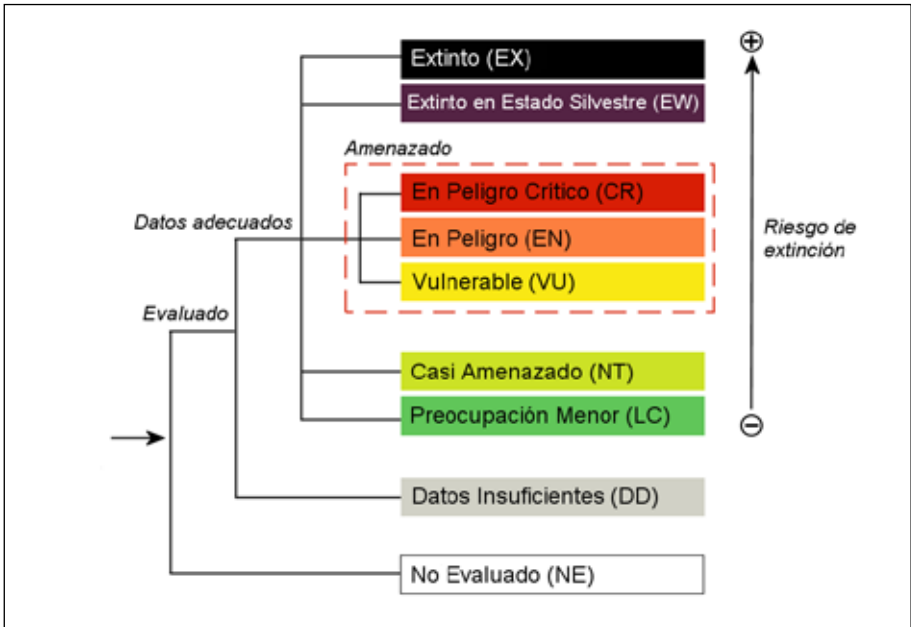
Extinto (EX)

Extinto en Estado Silvestre (EW)

Amenazado

En Peligro Crítico (CR)

En Peligro (EN)

Vulnerable (VU)

Datos adecuados

Evaluado

Casi Amenazado (NT)

Preocupación Menor (LC)

Datos Insuficientes (DD)

No Evaluado (NE)

⊕

Riesgo de extinción

⊖